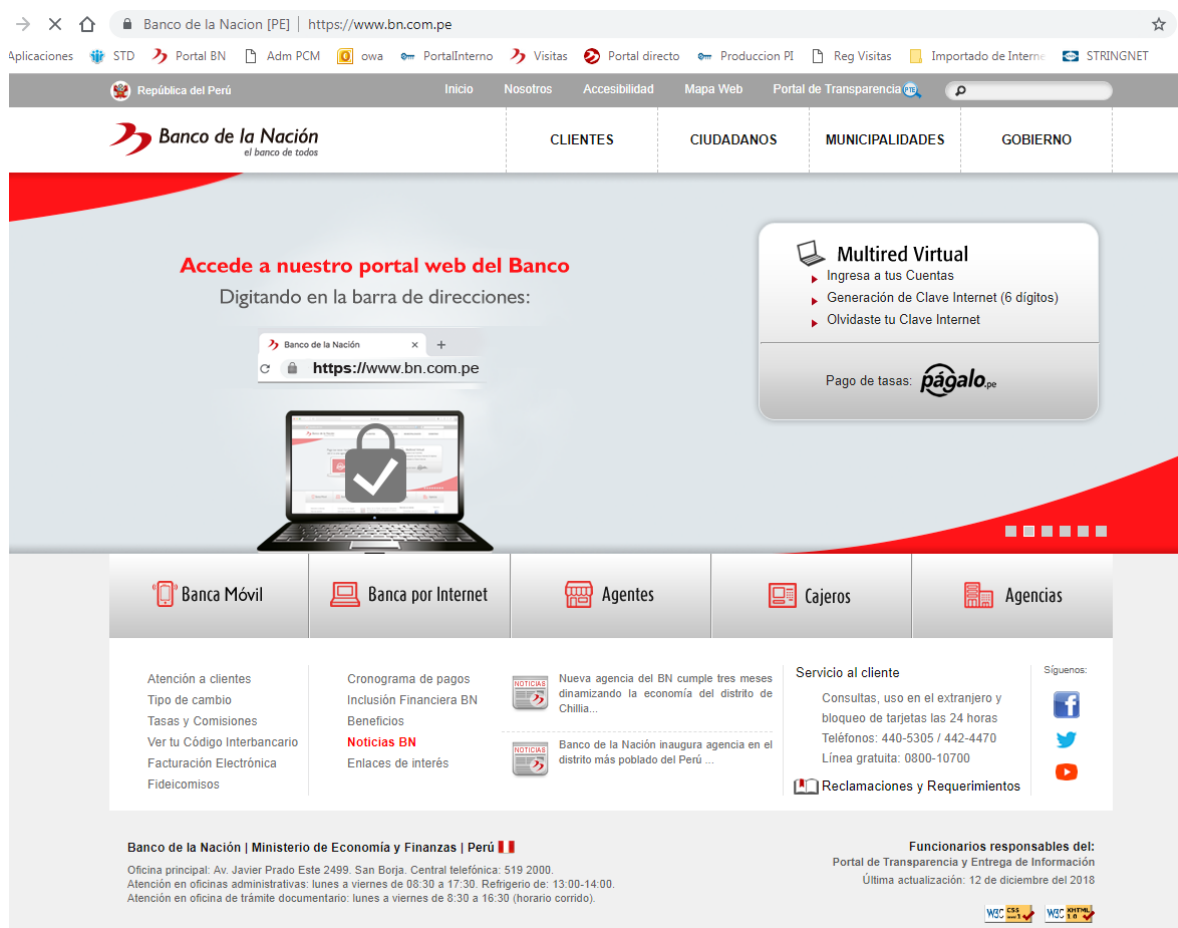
Banco de la Nacion [PE] | https://www.bn.com.pe

Aplicaciones STD Portal BN Adm PCM owa PortalInterno Visitas Portal directo Produccion PI Reg Visitas Importado de Interne STRINGNET

República del Perú

Inicio Nosotros Accesibilidad Mapa Web Portal de Transparencia

Banco de la Nación
el banco de todos

CLIENTES CIUDADANOS MUNICIPALIDADES GOBIERNO

Accede a nuestro portal web del Banco
Digitando en la barra de direcciones:

Banco de la Nación
https://www.bn.com.pe

Multired Virtual
Ingresa a tus Cuentas
Generación de Clave Internet (6 dígitos)
Olvidaste tu Clave Internet

Pago de tasas: págalo.pe

Banca Móvil
Banca por Internet
Agentes
Cajeros
Agencias

Atención a clientes
Tipo de cambio
Tasas y Comisiones
Ver tu Código Interbancario
Facturación Electrónica
Fideicomisos

Cronograma de pagos
Inclusión Financiera BN
Beneficios
Noticias BN
Enlaces de interés

NOTICIAS
Nueva agencia del BN cumple tres meses dinamizando la economía del distrito de Chillia...

NOTICIAS
Banco de la Nación inaugura agencia en el distrito más poblado del Perú ...

Servicio al cliente
Consultas, uso en el extranjero y bloqueo de tarjetas las 24 horas
Teléfonos: 440-5305 / 442-4470
Línea gratuita: 0800-10700

Reclamaciones y Requerimientos

Síguenos:

Banco de la Nación | Ministerio de Economía y Finanzas | Perú
Oficina principal: Av. Javier Prado Este 2499. San Borja. Central telefónica: 519 2000.
Atención en oficinas administrativas: lunes a viernes de 08:30 a 17:30. Refrigerio de: 13:00-14:00.
Atención en oficina de trámite documentario: lunes a viernes de 8:30 a 16:30 (horario corrido).

Funcionarios responsables del:
Portal de Transparencia y Entrega de Información
Última actualización: 12 de diciembre del 2018

W3C CSS W3C XHTML 1.0